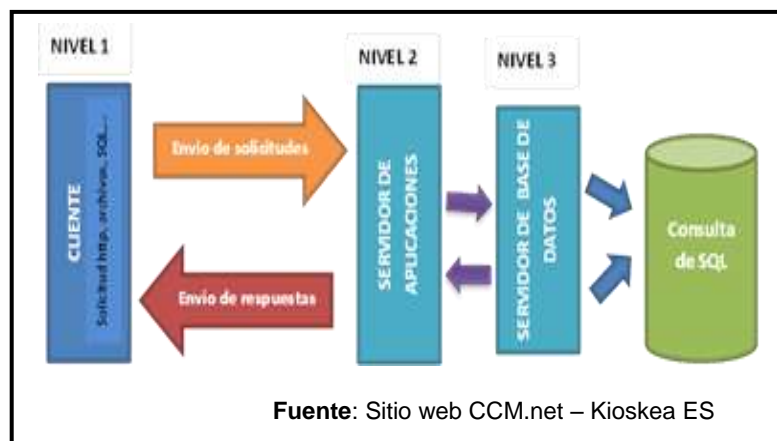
NIVEL 1

NIVEL 2

NIVEL 3

CLIENTE

Solicitud http, archivos, SQL...

Envío de solicitudes

Envío de respuestas

SERVIDOR DE APLICACIONES

SERVIDOR DE BASE DE DATOS

Consulta de SQL

**Fuente**: Sitio web CCM.net – Kioskea ES